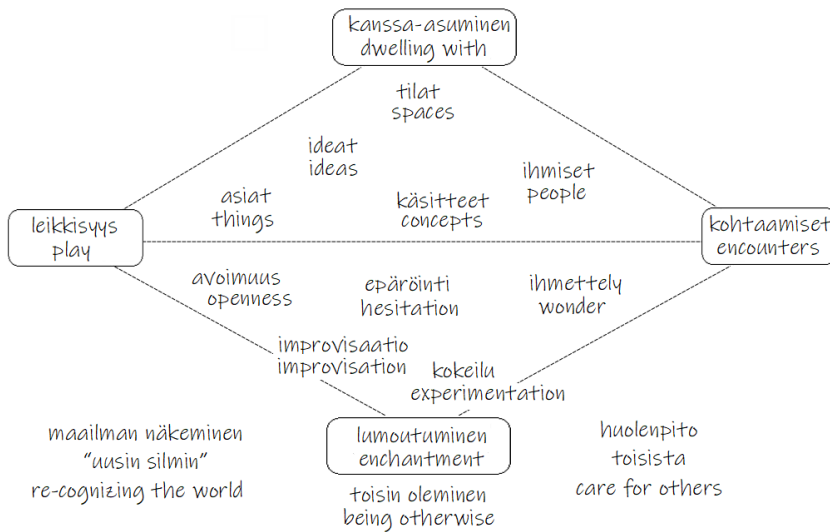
kanssa-asuminen
dwelling with

tilat
spaces

ideat
ideas

ihmiset
people

asiat
things

käsitteet
concepts

leikkisyys
play

kohtaamiset
encounters

avoimuus
openness

epäröinti
hesitation

ihmettely
wonder

improvisaatio
improvisation

kokeilu
experimentation

maailman näkeminen
"uusin silmin"
re-cognizing the world

lumoutuminen
enchantment

huolenpito
toisista
care for others

toisin oleminen
being otherwise